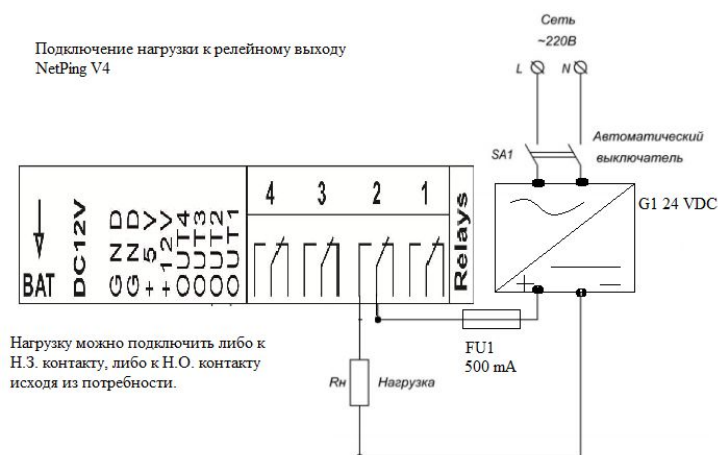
Подключение нагрузки к релейному выходу NetPing V4

Сеть
~220В

L N

SA1

Автоматический выключатель

G1 24 VDC

BAT

DC12V

GND
GND
+5V
+12V
OUT4
OUT3
OUT2
OUT1

4 3 2 1

Relays

+ —

Нагрузку можно подключить либо к Н.З. контакту, либо к Н.О. контакту исходя из потребности.

FU1
500 mA

Rн Нагрузка